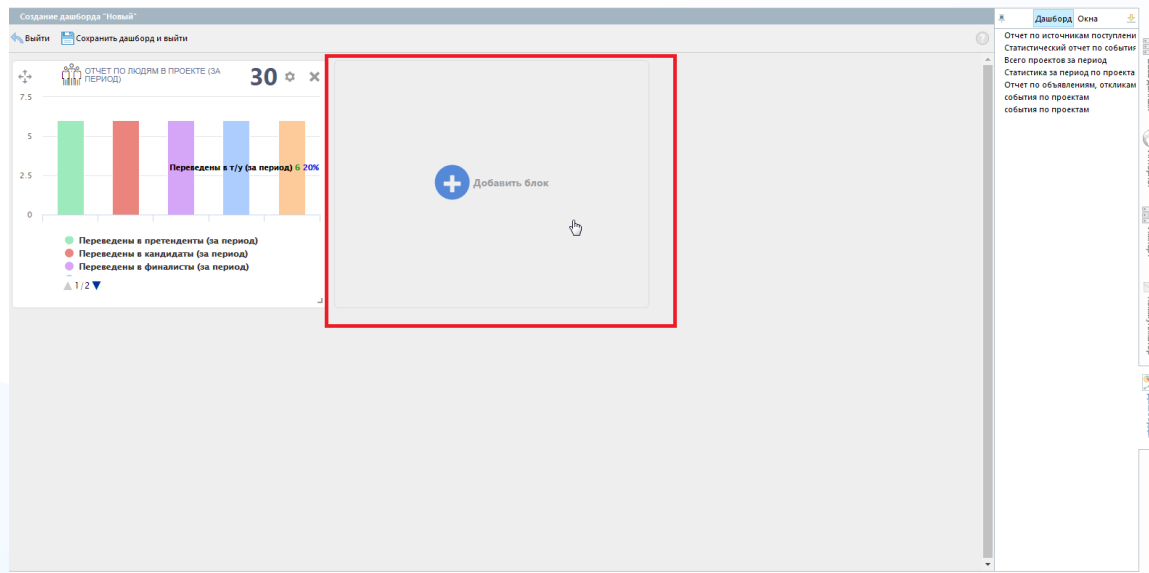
Создание дашборда "Новый"

Выйти Сохранить дашборд и выйти

ОТЧЕТ ПО ЛЮДЯМ В ПРОЕКТЕ (ЗА ПЕРИОД)

30

7.5
5
2.5
0

Переведены в т/у (за период) 6 20%

Переведены в претенденты (за период)
Переведены в кандидаты (за период)
Переведены в финалисты (за период)

1/2

Добавить блок

Дашборд Окна

Отчет по источникам поступлени
Статистический отчет по события
Всего проектов за период
Статистика за период по проекта
Отчет по объявлениям, отклика
события по проектам
события по проектам